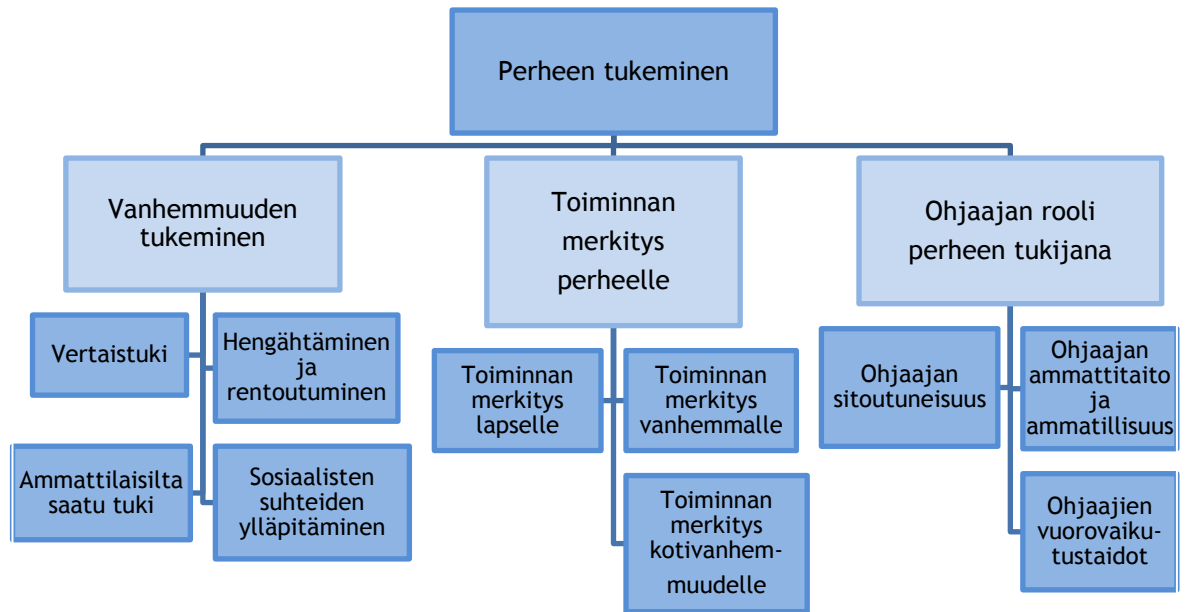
Perheen tukeminen

Vanhemmuuden tukeminen

Vertaistuki

Hengähtäminen ja rentoutuminen

Ammattilaisilta saatu tuki

Sosiaalisten suhteiden ylläpitäminen

Toiminnan merkitys perheelle

Toiminnan merkitys lapselle

Toiminnan merkitys vanhemmalle

Toiminnan merkitys kotivanhemmuudelle

Ohjaajan rooli perheen tukijana

Ohjaajan sitoutuneisuus

Ohjaajan ammattitaito ja ammatillisuus

Ohjaajien vuorovaikutustaidot